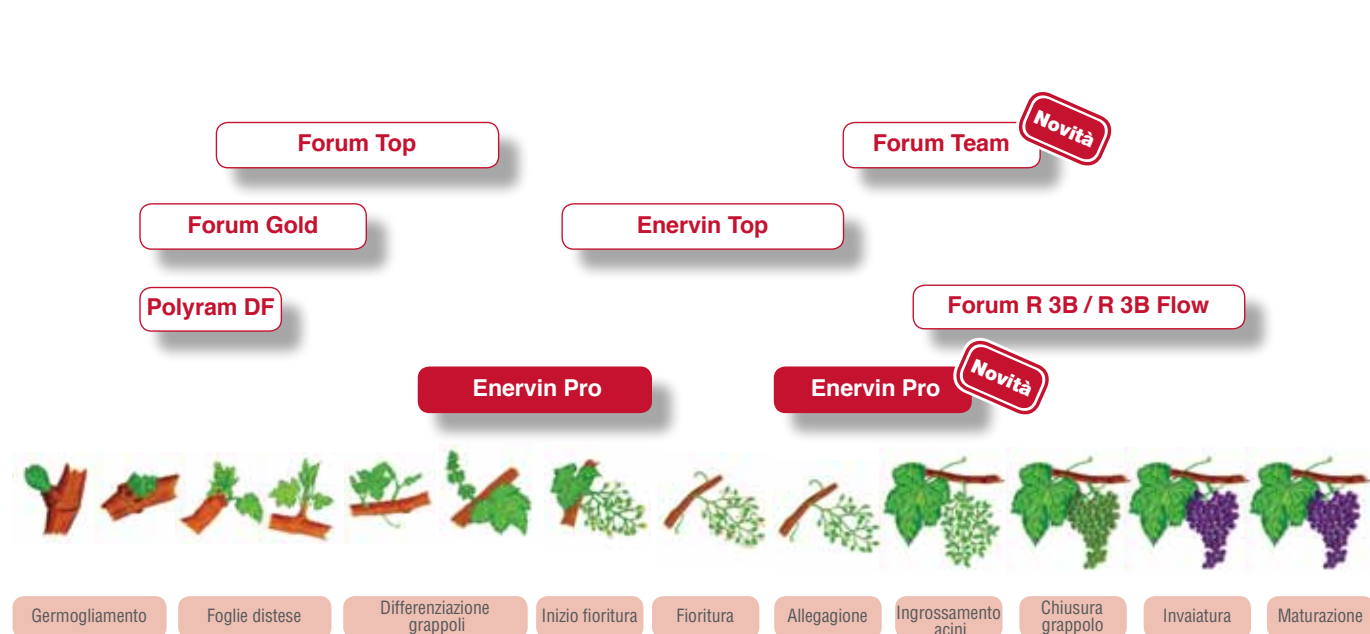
Forum Top

Forum Team

Novità

Forum Gold

Enervin Top

Polyram DF

Forum R 3B / R 3B Flow

Enervin Pro

Enervin Pro

Novità

Germogliamento

Foglie distese

Differenziazione grappoli

Inizio fioritura

Fioritura

Allegagione

Ingrossamento acini

Chiusura grappolo

Invaiatura

Maturazione